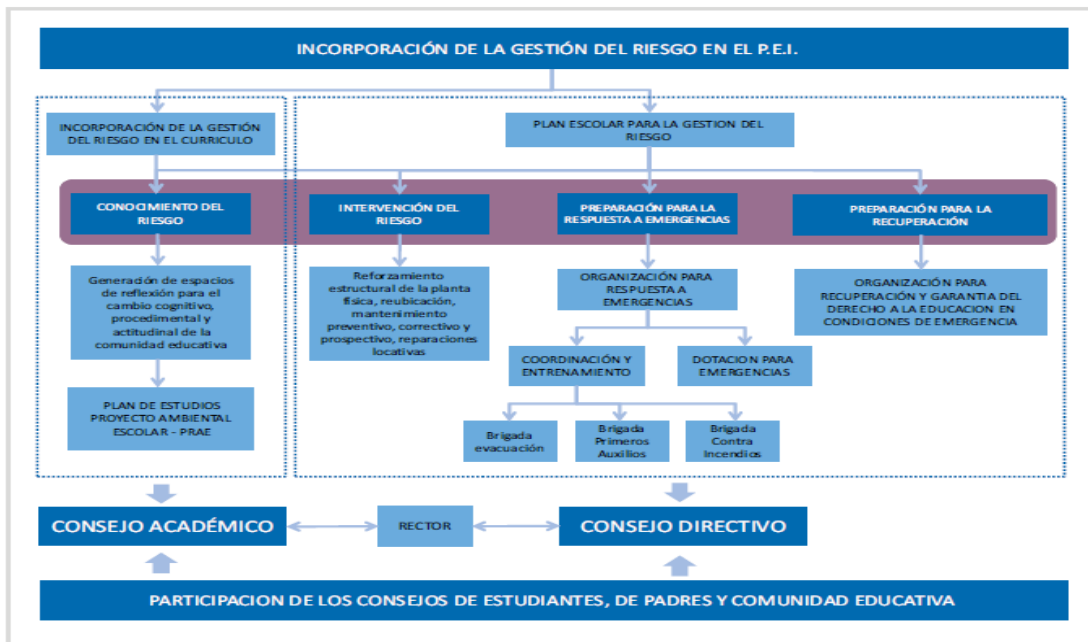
INCORPORACIÓN DE LA GESTIÓN DEL RIESGO EN EL P.E.I.

INCORPORACIÓN DE LA GESTIÓN DEL RIESGO EN EL CURRICULO

PLAN ESCOLAR PARA LA GESTION DEL RIESGO

CONOCIMIENTO DEL RIESGO

INTERVENCIÓN DEL RIESGO

PREPARACIÓN PARA LA RESPUESTA A EMERGENCIAS

PREPARACIÓN PARA LA RECUPERACIÓN

Generación de espacios de reflexión para el cambio cognitivo, procedimental y actitudinal de la comunidad educativa

Reforzamiento estructural de la planta física, reubicación, mantenimiento preventivo, correctivo y prospectivo, reparaciones locativas

ORGANIZACIÓN PARA RESPUESTA A EMERGENCIAS

ORGANIZACIÓN PARA RECUPERACIÓN Y GARANTIA DEL DERECHO A LA EDUCACION EN CONDICIONES DE EMERGENCIA

COORDINACIÓN Y ENTRENAMIENTO

DOTACION PARA EMERGENCIAS

PLAN DE ESTUDIOS PROYECTO AMBIENTAL ESCOLAR - PRAE

Brigada evacuación

Brigada Primeros Auxilios

Brigada Contra Incendios

CONSEJO ACADÉMICO

RECTOR

CONSEJO DIRECTIVO

PARTICIPACION DE LOS CONSEJOS DE ESTUDIANTES, DE PADRES Y COMUNIDAD EDUCATIVA